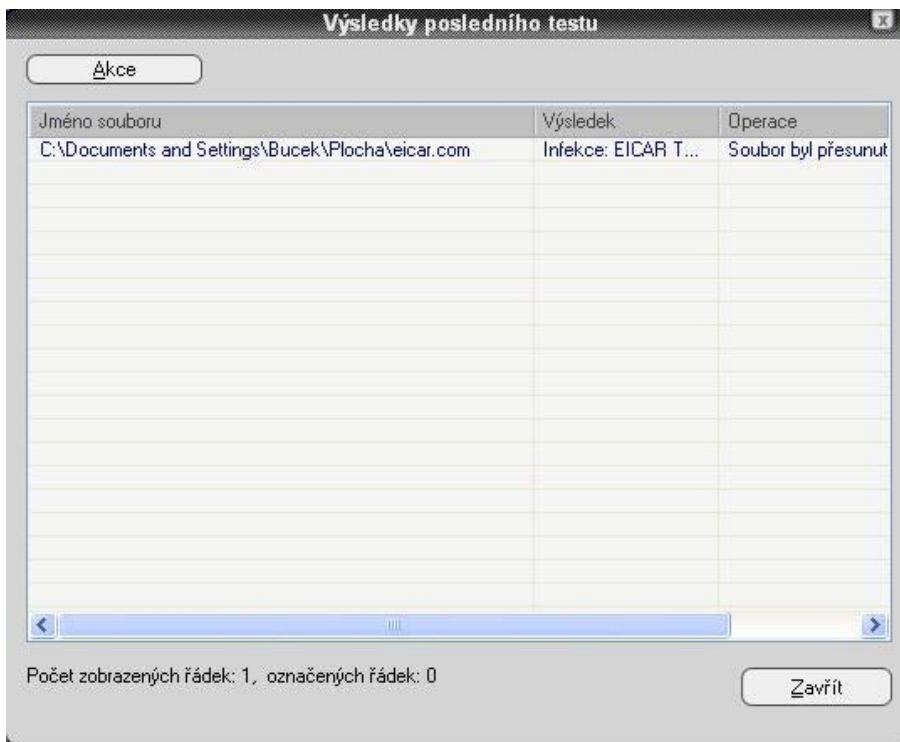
Výsledky posledního testu

Akce

| Jméno souboru | Výsledek | Operace |
|---|---|---|
| C:\Documents and Settings\Bucek\Plocha\eicar.com | Infekce: EICAR T... | Soubor byl přesunut |

Počet zobrazených řádek: 1, označených řádek: 0

Zavřít